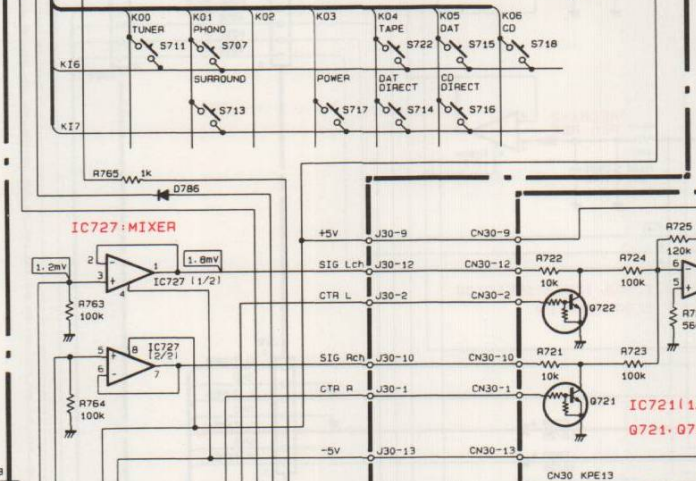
K00 TUNER S711
K01 PHONO S707
K02
K03
K04 TAPE S722
K05 DAT S715
K06 CD S718
KI6
SURROUND S713
POWER S717
DAT DIRECT S714
CD DIRECT S716
KI7
R765 1k
D786
IC727:MIXER
1.2mV
2
3
1
1.8mV
IC727 (1/2)
4
R763 100k
5
6
8
IC727 (2/2)
7
R764 100k
+5V J30-9 CN30-9
SIG Lch J30-12 CN30-12
CTR L J30-2 CN30-2
SIG Rch J30-10 CN30-10
CTR R J30-1 CN30-1
-5V J30-13 CN30-13
R722 10k
R724 100k
Q722
R725 120k
6
5
R7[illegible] 56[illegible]
R721 10k
R723 100k
Q721
IC721(1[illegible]
Q721,Q7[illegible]
CN30 KPE13